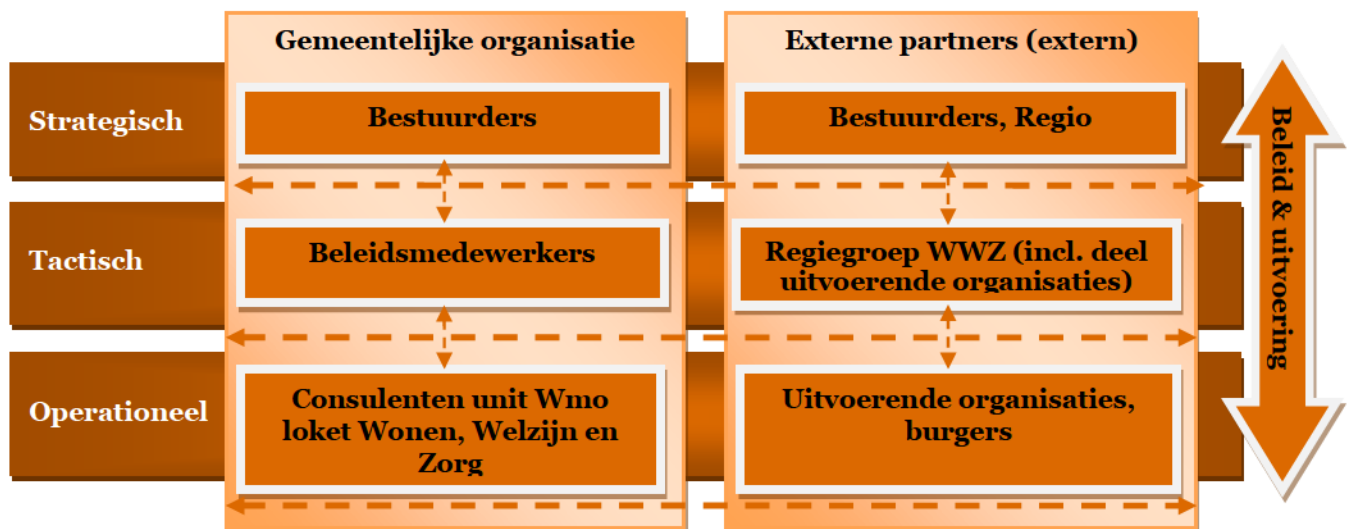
Gemeentelijke organisatie

Externe partners (extern)

Strategisch

Bestuurders

Bestuurders, Regio

Tactisch

Beleidsmedewerkers

Regiegroep WWZ (incl. deel uitvoerende organisaties)

Operationeel

Consulenten unit Wmo loket Wonen, Welzijn en Zorg

Uitvoerende organisaties, burgers

Beleid & uitvoering